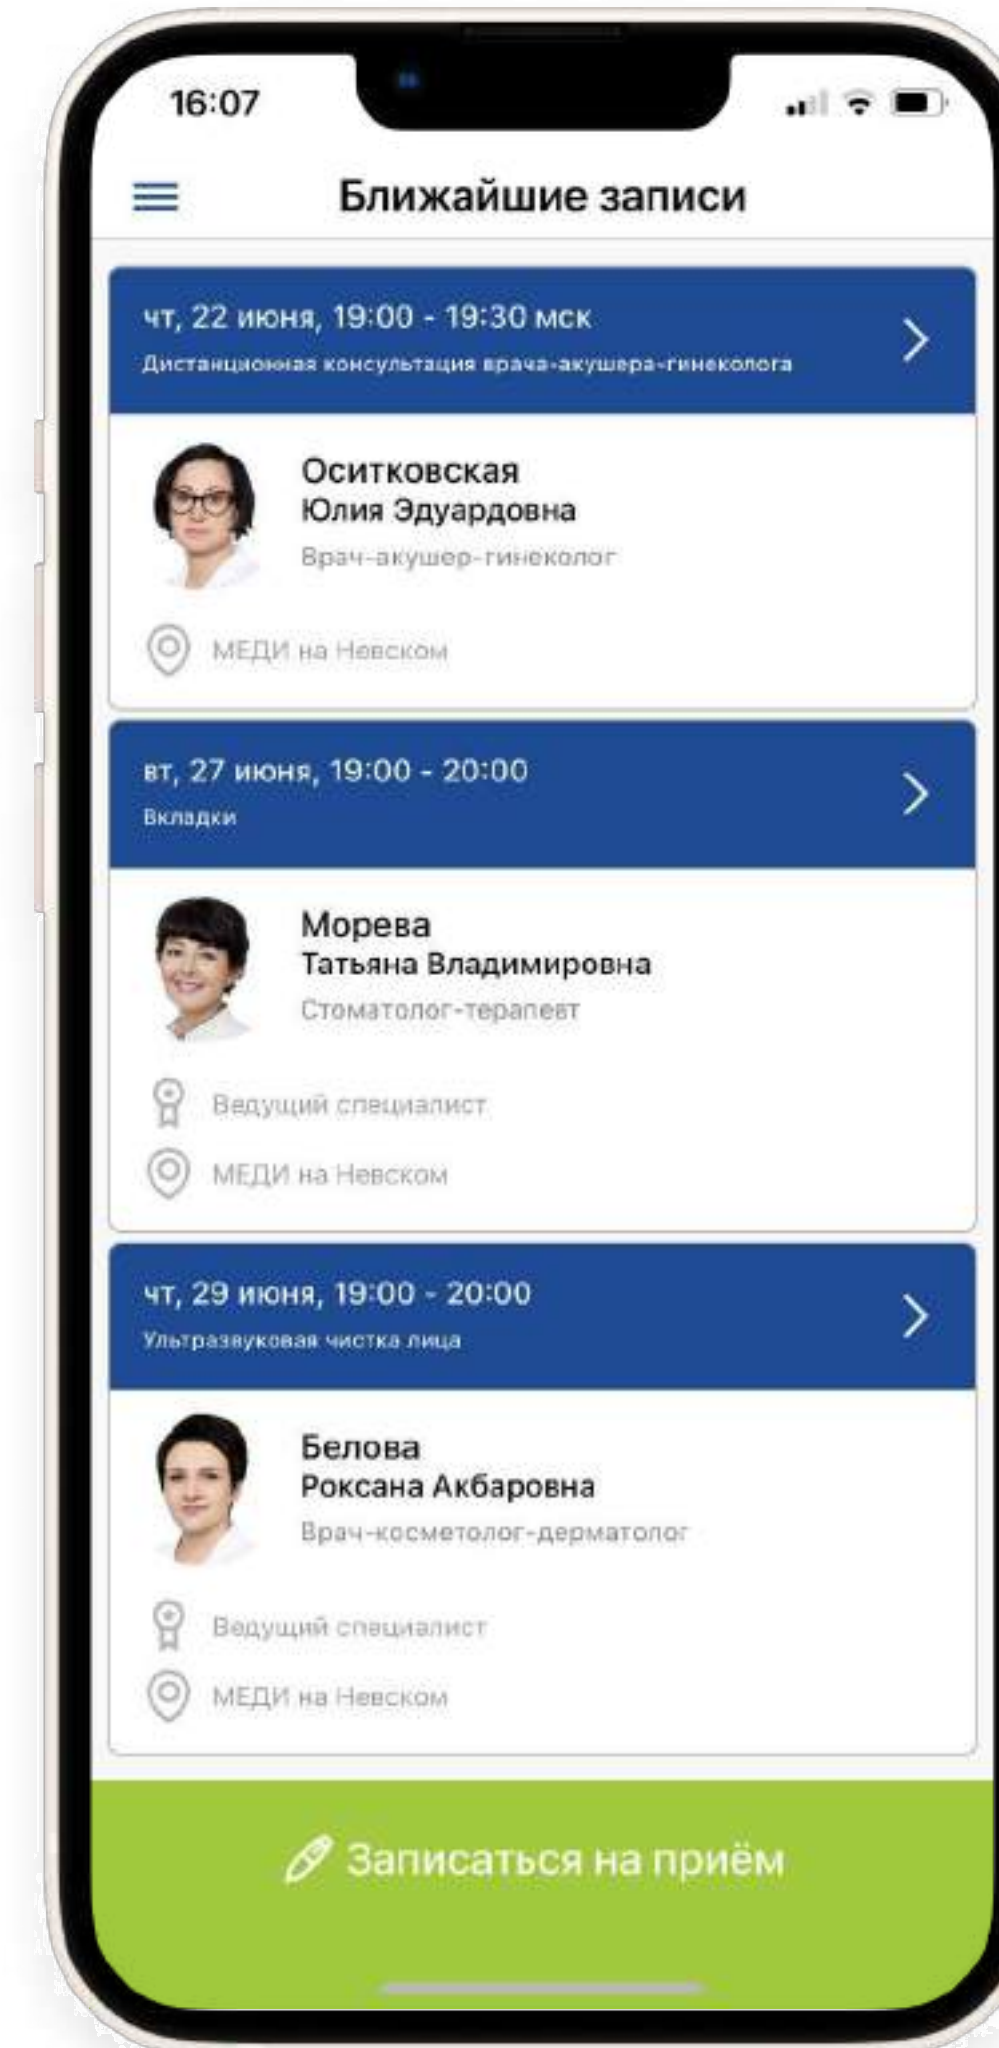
16:07

Ближайшие записи

чт, 22 июня, 19:00 - 19:30 мск
Дистанционная консультация врача-акушера-гинеколога

Оситковская
Юлия Эдуардовна
Врач-акушер-гинеколог

МЕДИ на Невском

вт, 27 июня, 19:00 - 20:00
Вкладки

Морева
Татьяна Владимировна
Стоматолог-терапевт

Ведущий специалист

МЕДИ на Невском

чт, 29 июня, 19:00 - 20:00
Ультразвуковая чистка лица

Белова
Роксана Акбаровна
Врач-косметолог-дерматолог

Ведущий специалист

МЕДИ на Невском

Записаться на приём